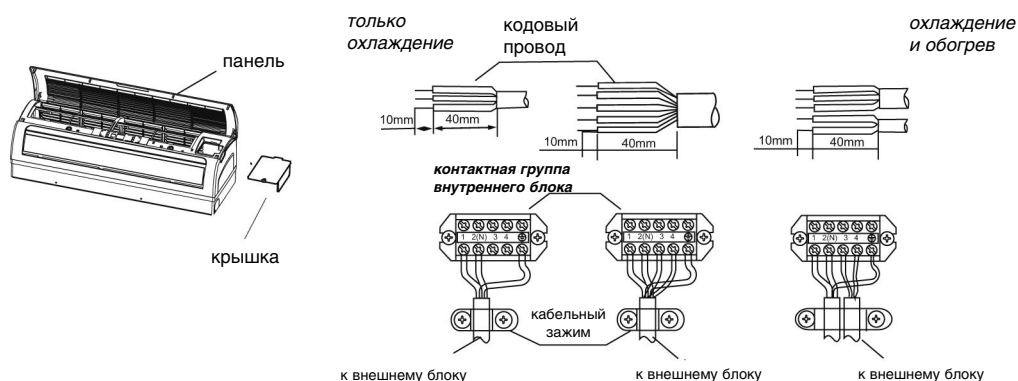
панель

крышка

только охлаждение

кодовый провод

охлаждение и обогрев

10mm

40mm

10mm

40mm

10mm

40mm

контактная группа внутреннего блока

1 2(N) 3 4

1 2(N) 3 4

1 2(N) 3 4

кабельный зажим

к внешнему блоку

к внешнему блоку

к внешнему блоку